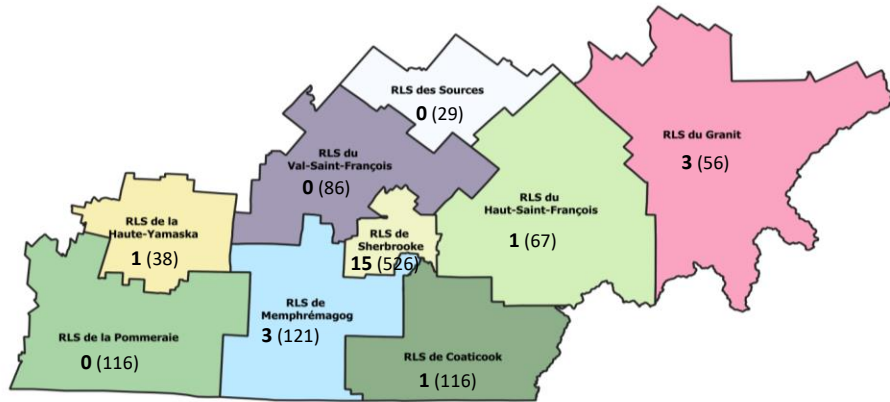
RLS des Sources
**0** (29)

RLS du Granit
**3** (56)

RLS du Val-Saint-François
**0** (86)

RLS du Haut-Saint-François
**1** (67)

RLS de la Haute-Yamaska
**1** (38)

RLS de Sherbrooke
**15** (526)

RLS de Memphrémagog
**3** (121)

RLS de la Pommeraie
**0** (116)

RLS de Coaticook
**1** (116)